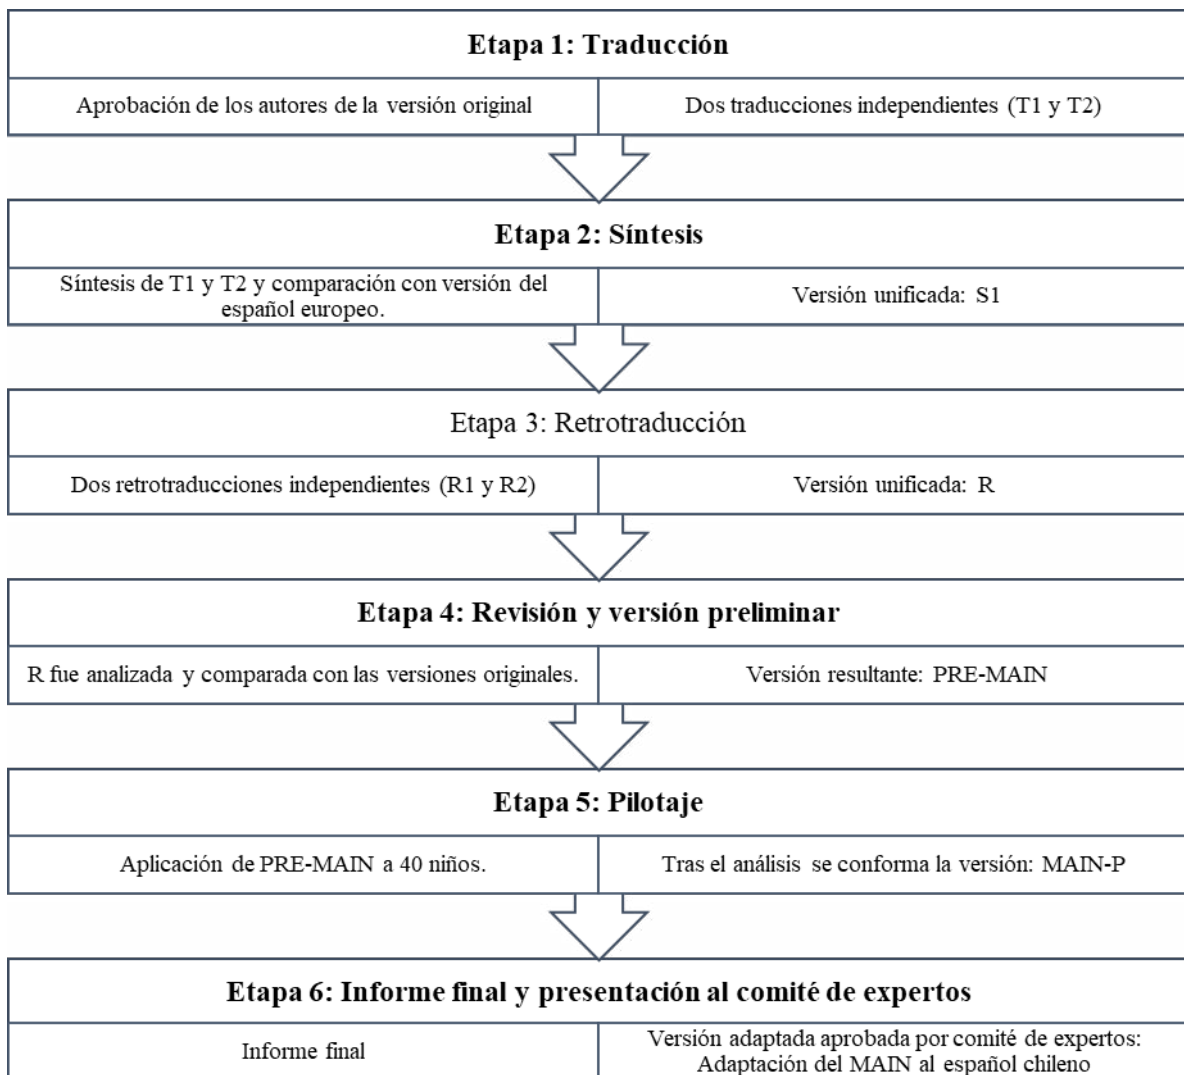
Etapa 1: Traducción

Aprobación de los autores de la versión original

Dos traducciones independientes (T1 y T2)

Etapa 2: Síntesis

Síntesis de T1 y T2 y comparación con versión del español europeo.

Versión unificada: S1

Etapa 3: Retrotraducción

Dos retrotraducciones independientes (R1 y R2)

Versión unificada: R

Etapa 4: Revisión y versión preliminar

R fue analizada y comparada con las versiones originales.

Versión resultante: PRE-MAIN

Etapa 5: Pilotaje

Aplicación de PRE-MAIN a 40 niños.

Tras el análisis se conforma la versión: MAIN-P

Etapa 6: Informe final y presentación al comité de expertos

Informe final

Versión adaptada aprobada por comité de expertos: Adaptación del MAIN al español chileno